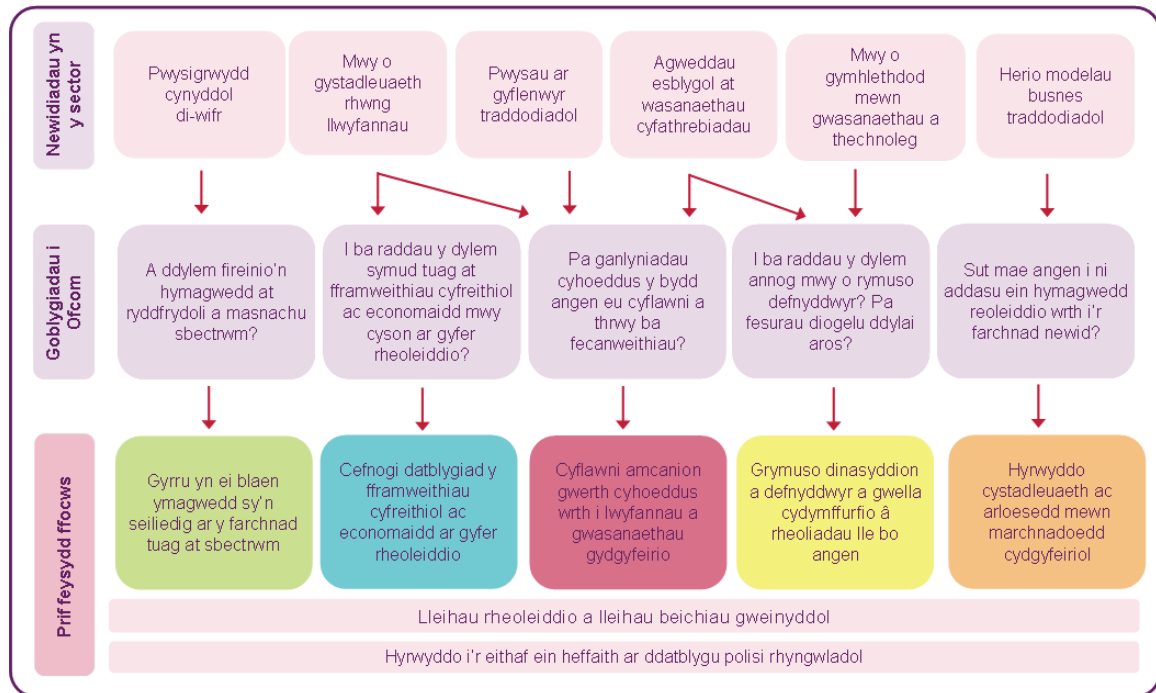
Newidiadau yn y sector

Pwysigrwydd cynyddol di-wifr

Mwy o gystadleuaeth rhwng llwyfannau

Pwysau ar gyflenwyr traddodiadol

Agweddau esblygol at wasanaethau cyfathrebiadau

Mwy o gymhlethdod mewn gwasanaethau a thechnoleg

Herio modelau busnes traddodiadol

Goblygiadau i Ofcom

A ddylem fireinio'n hymagwedd at ryddfrydoli a masnachu sbectrwm?

I ba raddau y dylem symud tuag at fframweithiau cyfreithiol ac economaidd mwy cyson ar gyfer rheoleiddio?

Pa ganlyniadau cyhoeddus y bydd angen eu cyflawni a thrwy ba fecanweithiau?

I ba raddau y dylem annog mwy o rymuso defnyddwyr? Pa fesurau diogelu ddylai aros?

Sut mae angen i ni addasu ein hymagwedd reoleiddio wrth i'r farchnad newid?

Prif feysydd ffocws

Gyrru yn ei blaen ymagwedd sy'n seiliedig ar y farchnad tuag at sbectrwm

Cefnogi datblygiad y fframweithiau cyfreithiol ac economaidd ar gyfer rheoleiddio

Cyflawni amcanion gwerth cyhoeddus wrth i lwyfannau a gwasanaethau gydgyfeirio

Grymuso dinasyddion a defnyddwyr a gwella cydymffurfio â rheoliadau lle bo angen

Hyrwyddo cystadleuaeth ac arloesedd mewn marchnadoedd cydgyfeiriol

Lleihau rheoleiddio a lleihau beichiau gweinyddol

Hyrwyddo i'r eithaf ein heffaith ar ddatblygu polisi rhyngwladol